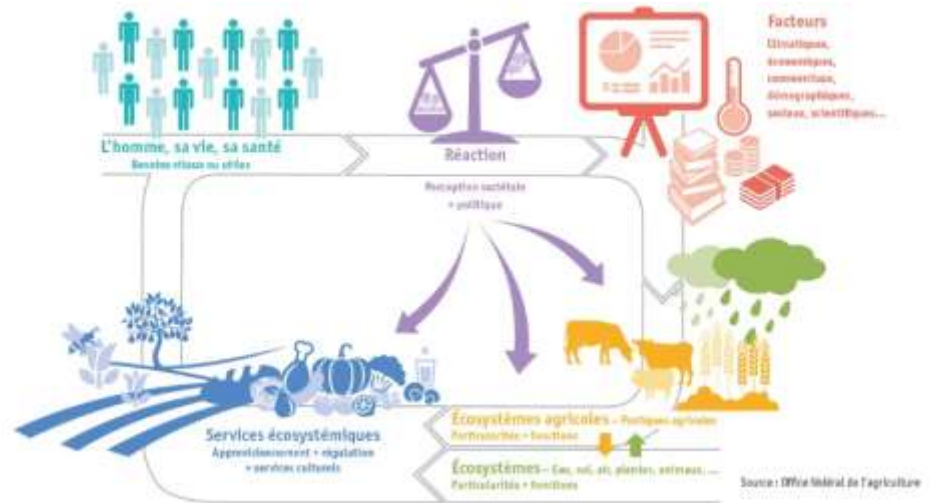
Facteurs
Climatiques, économiques, commerciaux, démographiques, sociaux, scientifiques...

L'homme, sa vie, sa santé
Besoins vitaux ou utiles

Réaction

Perception sociétale + politique

Services écosystémiques
Approvisionnement + régulation + services culturels

Écosystèmes agricoles – Pratiques agricoles
Particularités + fonctions

Écosystèmes – Eau, sol, air, plantes, animaux, ...
Particularités + fonctions

Source : Office fédéral de l'agriculture